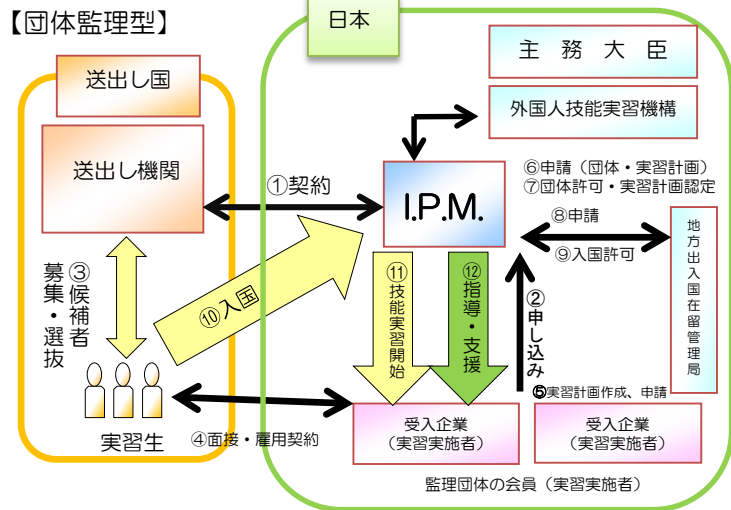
【団体監理型】

送出し国

送出し機関

③候補者募集・選抜

実習生

日本

主　務　大　臣

外国人技能実習機構

I.P.M.

①契約

⑥申請（団体・実習計画）
⑦団体許可・実習計画認定

⑧申請

⑨入国許可

地方出入国在留管理局

⑩入国

⑪技能実習開始

⑫指導・支援

②申し込み

⑤実習計画作成、申請

④面接・雇用契約

受入企業
（実習実施者）

受入企業
（実習実施者）

監理団体の会員（実習実施者）